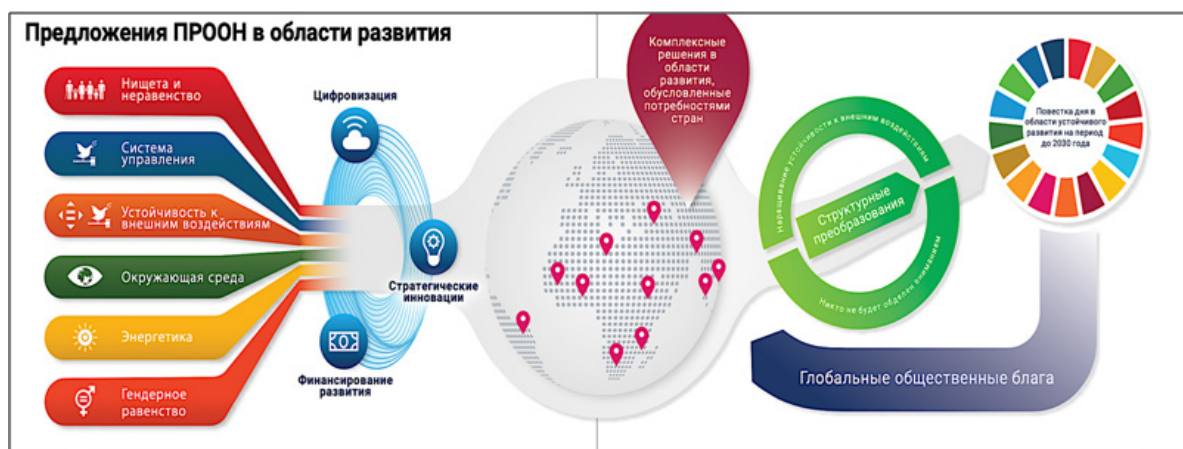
Предложения ПРООН в области развития

Нищета и неравенство

Система управления

Устойчивость к внешним воздействиям

Окружающая среда

Энергетика

Гендерное равенство

Цифровизация

Стратегические инновации

Финансирование развития

Комплексные решения в области развития, обусловленные потребностями стран

Наращивание устойчивости к внешним воздействиям

Структурные преобразования

Никто не будет обделен вниманием

Повестка дня в области устойчивого развития на период до 2030 года

Глобальные общественные блага